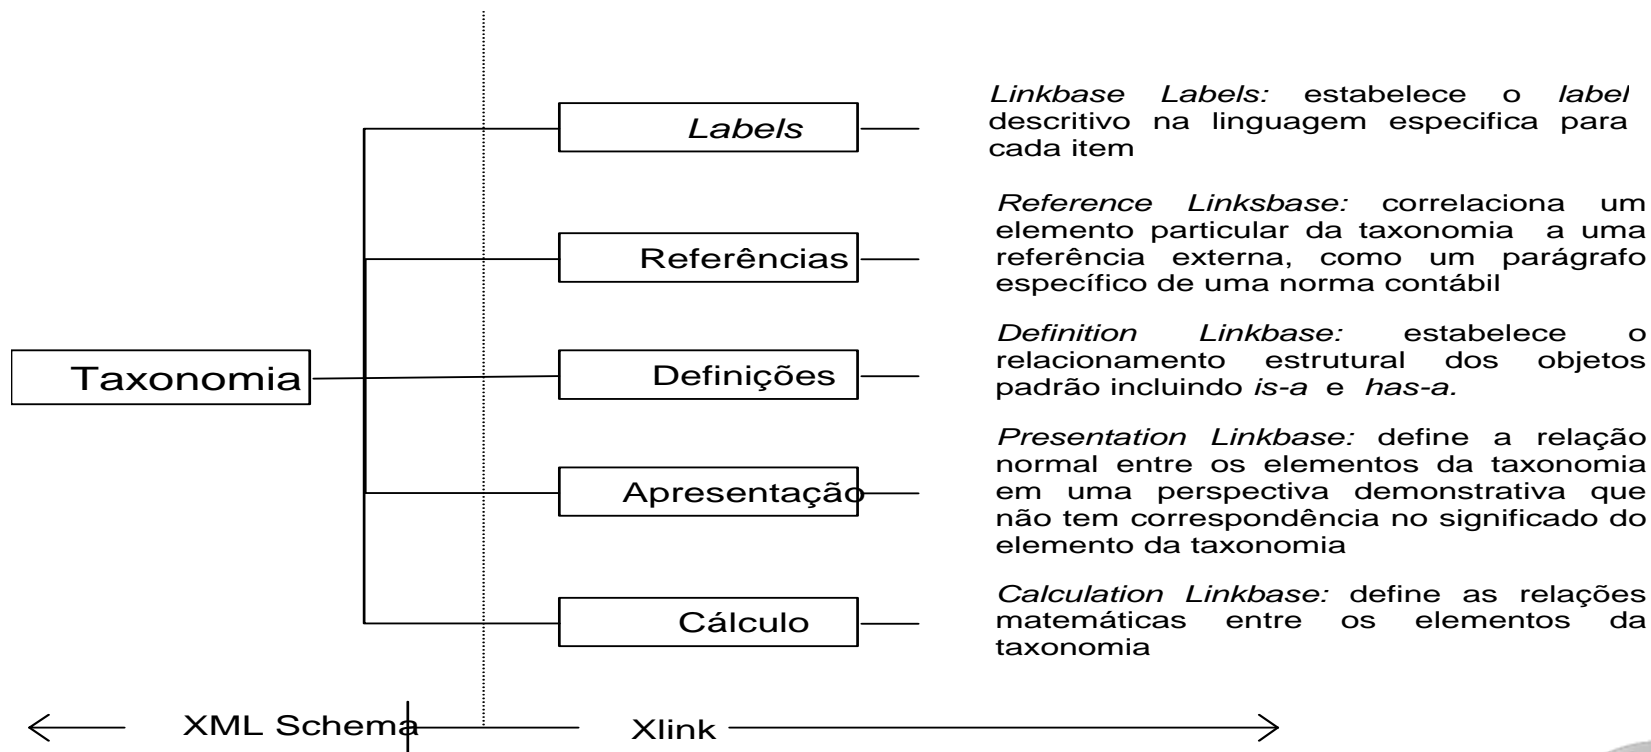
Taxonomia

*Labels*

Referências

Definições

Apresentação

Cálculo

*Linkbase Labels:* estabelece o *label* descritivo na linguagem especifica para cada item

*Reference Linksbase:* correlaciona um elemento particular da taxonomia a uma referência externa, como um parágrafo específico de uma norma contábil

*Definition Linkbase:* estabelece o relacionamento estrutural dos objetos padrão incluindo *is-a* e *has-a.*

*Presentation Linkbase:* define a relação normal entre os elementos da taxonomia em uma perspectiva demonstrativa que não tem correspondência no significado do elemento da taxonomia

*Calculation Linkbase:* define as relações matemáticas entre os elementos da taxonomia

XML Schema

Xlink